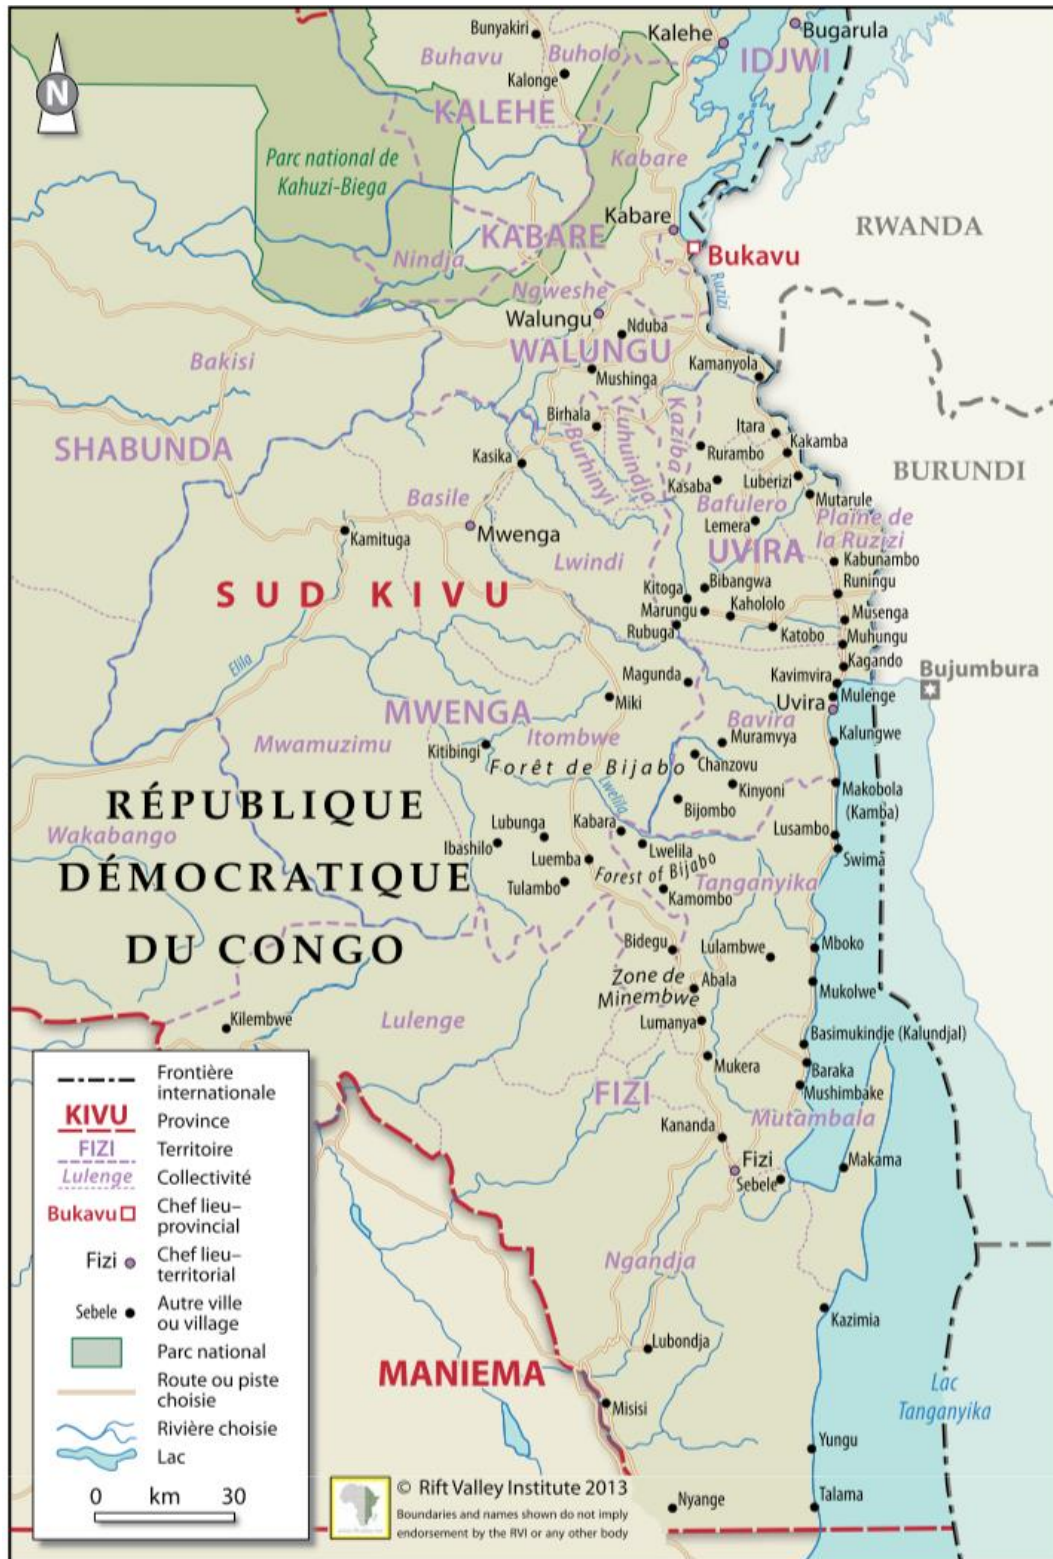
N

Bunyakiri
Kalehe
Bugarula
Buhavu
Buholo
IDJWI
Kalonge
KALEHE
Parc national de Kahuzi-Biega
Kabare
Kabare
RWANDA
KABARE
Bukavu
Nindja
Ruzizi
Ngweshe
Walungu
Nduba
WALUNGU
Bakisi
Kamanyola
Mushinga
Birhala
Itara
Kakamba
SHABUNDA
Luhuindja
Kaziba
Burhinyi
Kasika
Rurambo
BURUNDI
Luberizi
Kasaba
Mutarule
Basile
Bafulero
Plaine de la Ruzizi
Lemera
Kamituga
Mwenga
UVIRA
Kabunambo
Lwindi
Runingu
Kitoga
Bibangwa
SUD KIVU
Marungu
Kaholo
Musenga
Rubuga
Katobo
Muhungu
Elila
Kagando
Magunda
Kavimvira
Bujumbura
Uvira
Mulenge
Miki
MWENGA
Bavira
Mwamuzimu
Itombwe
Muramvya
Kalungwe
Kitibingi
Forêt de Bijabo
Chanzovu
Kinyoni
Makobola (Kamba)
RÉPUBLIQUE
Lwelila
Bijombo
Wakabango
Lubunga
Kabara
Lusambo
Ibashilo
Lwelila
DÉMOCRATIQUE
Luemba
Forest of Bijabo
Swima
Tulambo
Tanganyika
Kamombo
DU CONGO
Bidegu
Lulambwe
Mboko
Zone de Minembwe
Abala
Mukolwe
Kilembwe
Lulenge
Lumanya
Basimukindje (Kalundja)
Baraka
Mukera
Mushimbake
FIZI
Mutambala
Kananda
Fizi
Makama
Sebele
Ngandja
Kazimia
Lubondja
MANIEMA
Misisi
Lac Tanganyika
Yungu
Nyange
Talama

Frontière internationale
KIVU Province
FIZI Territoire
Lulenge Collectivité
Bukavu Chef lieu-provincial
Fizi Chef lieu-territorial
Sebele Autre ville ou village
Parc national
Route ou piste choisie
Rivière choisie
Lac
0 km 30

© Rift Valley Institute 2013
Boundaries and names shown do not imply endorsement by the RVI or any other body